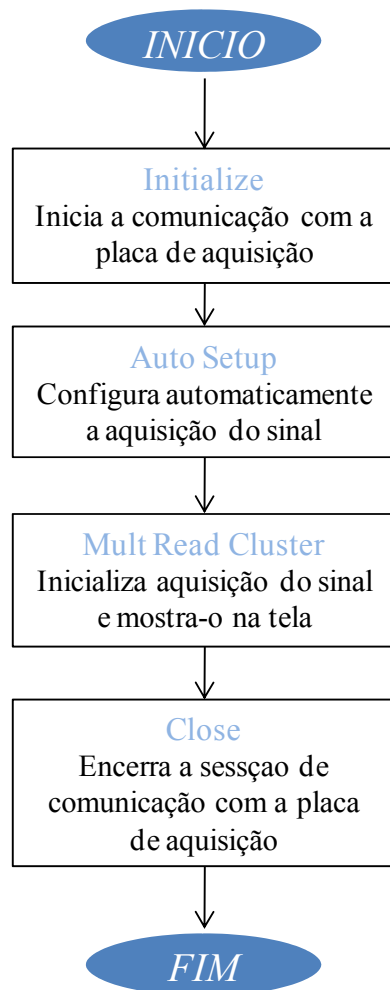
INICIO

Initialize
Inicia a comunicação com a placa de aquisição

Auto Setup
Configura automaticamente a aquisição do sinal

Mult Read Cluster
Inicializa aquisição do sinal e mostra-o na tela

Close
Encerra a sesscao de comunicação com a placa de aquisição

FIM